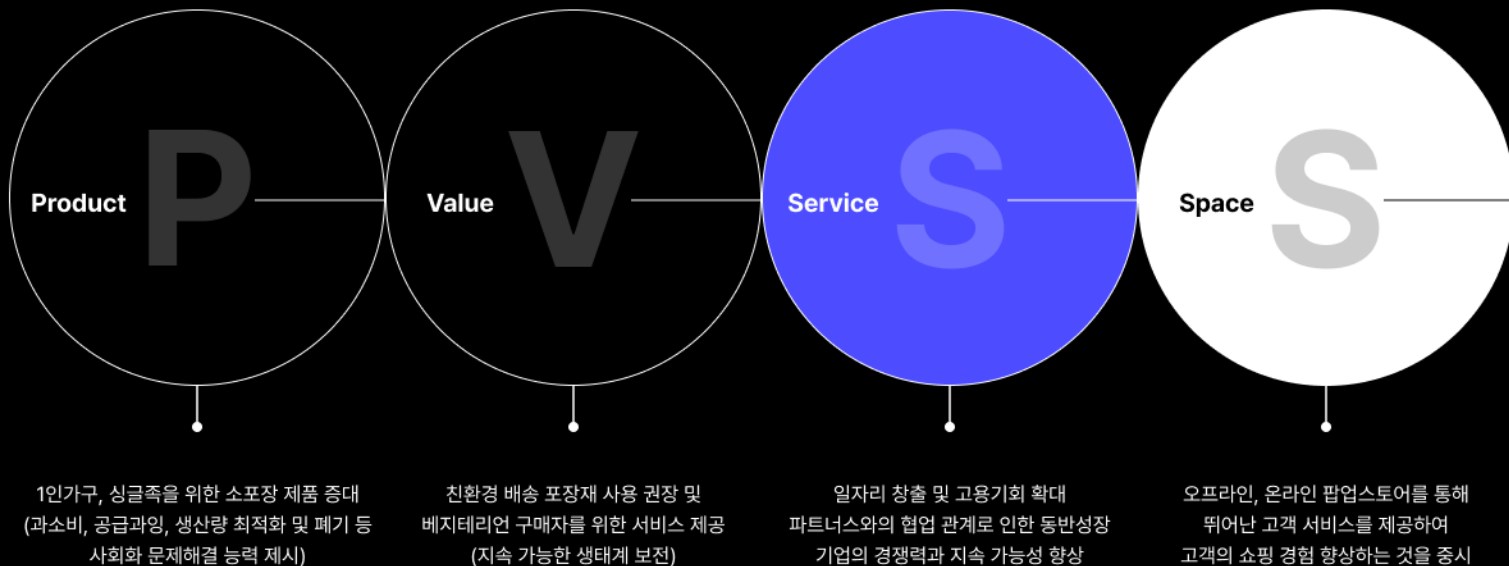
Product P

Value V

Service S

Space S

1인가구, 싱글족을 위한 소포장 제품 증대 (과소비, 공급과잉, 생산량 최적화 및 폐기 등 사회화 문제해결 능력 제시)

친환경 배송 포장재 사용 권장 및 베지테리언 구매자를 위한 서비스 제공 (지속 가능한 생태계 보전)

일자리 창출 및 고용기회 확대 파트너스와의 협업 관계로 인한 동반성장 기업의 경쟁력과 지속 가능성 향상

오프라인, 온라인 팝업스토어를 통해 뛰어난 고객 서비스를 제공하여 고객의 쇼핑 경험 향상하는 것을 중시